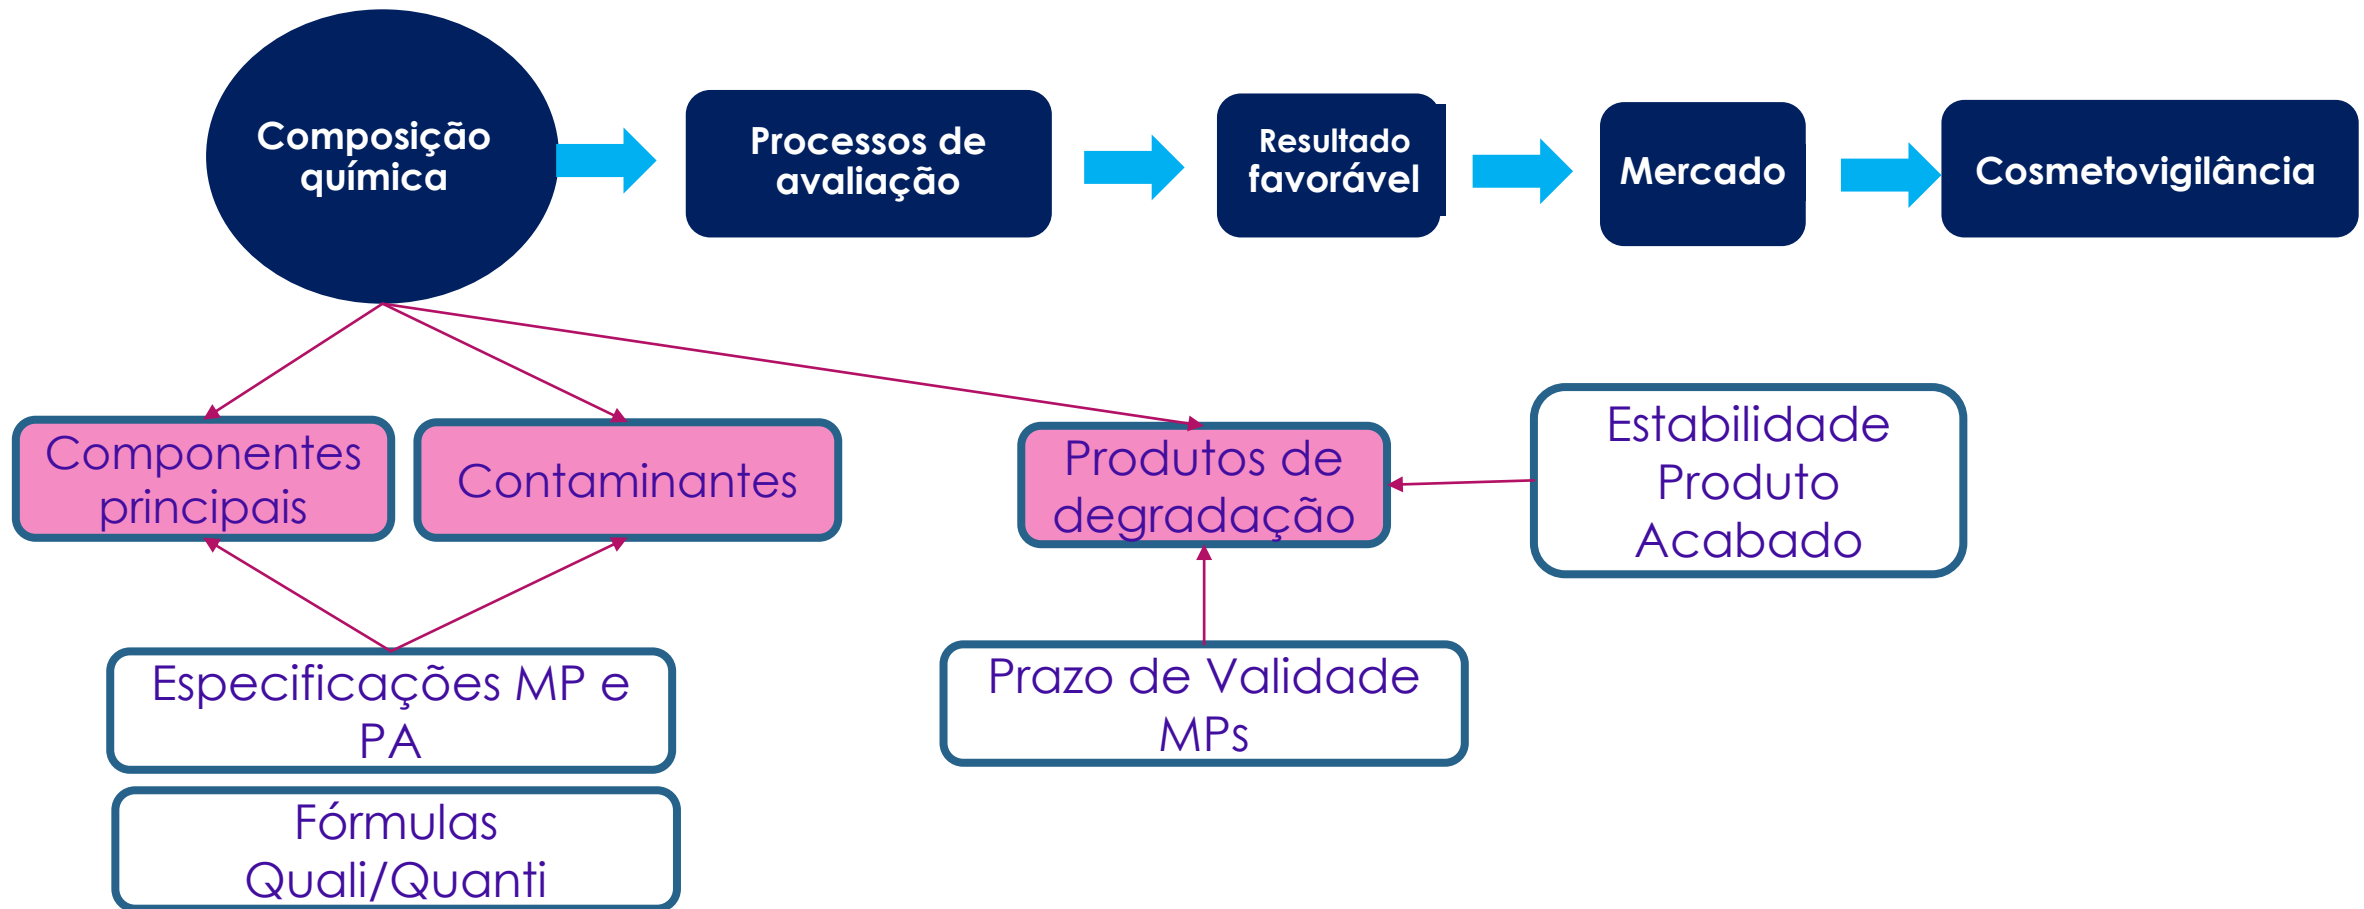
Composição química

Processos de avaliação

Resultado favorável

Mercado

Cosmetovigilância

Componentes principais

Contaminantes

Produtos de degradação

Estabilidade Produto Acabado

Especificações MP e PA

Prazo de Validade MPs

Fórmulas Quali/Quanti